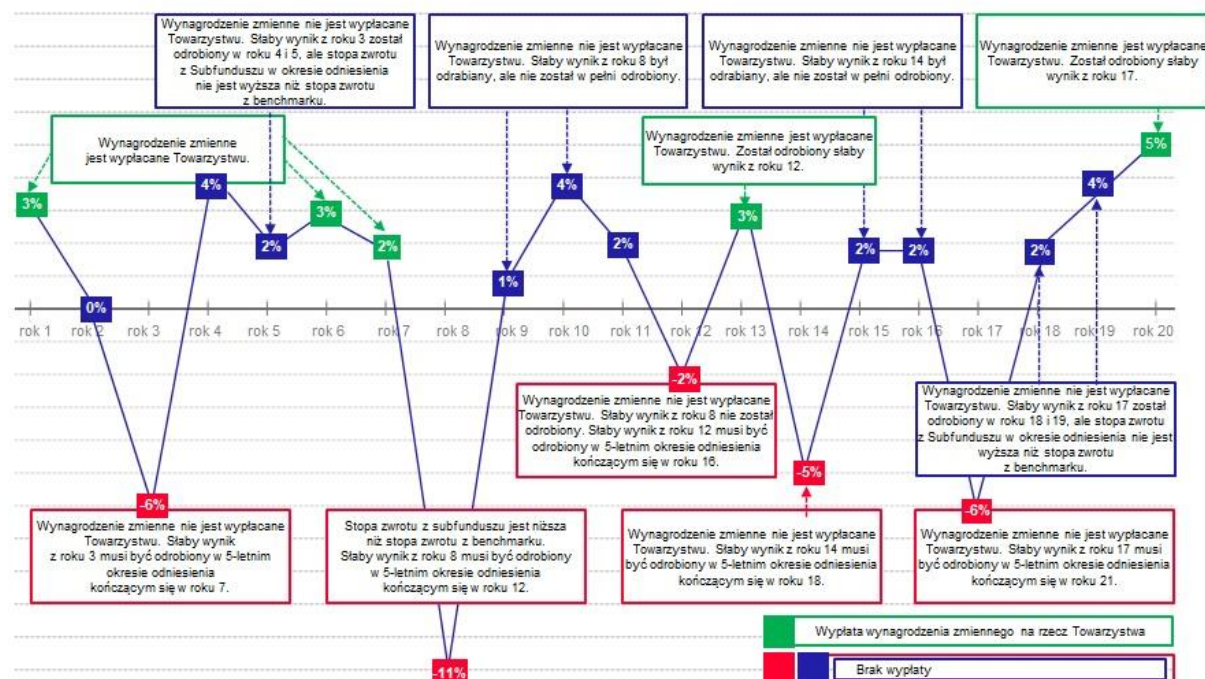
Wynagrodzenie zmienne nie jest wypłacane Towarzystwu. Słaby wynik z roku 3 został odrobiony w roku 4 i 5, ale stopa zwrotu z Subfunduszu w okresie odniesienia nie jest wyższa niż stopa zwrotu z benchmarku.

Wynagrodzenie zmienne nie jest wypłacane Towarzystwu. Słaby wynik z roku 8 był odrabiany, ale nie został w pełni odrobiony.

Wynagrodzenie zmienne nie jest wypłacane Towarzystwu. Słaby wynik z roku 14 był odrabiany, ale nie został w pełni odrobiony.

Wynagrodzenie zmienne nie jest wypłacane Towarzystwu. Został odrobiony słaby wynik z roku 17.

Wynagrodzenie zmienne jest wypłacane Towarzystwu.

Wynagrodzenie zmienne jest wypłacane Towarzystwu. Został odrobiony słaby wynik z roku 12.

3%
4%
2%
3%
2%
0%
1%
4%
2%
3%
2%
2%
2%
4%
5%

rok 1 rok 2 rok 3 rok 4 rok 5 rok 6 rok 7 rok 8 rok 9 rok 10 rok 11 rok 12 rok 13 rok 14 rok 15 rok 16 rok 17 rok 18 rok 19 rok 20

-2%

Wynagrodzenie zmienne nie jest wypłacane Towarzystwu. Słaby wynik z roku 8 nie został odrobiony. Słaby wynik z roku 12 musi być odrobiony w 5-letnim okresie odniesienia kończącym się w roku 16.

Wynagrodzenie zmienne nie jest wypłacane Towarzystwu. Słaby wynik z roku 17 został odrobiony w roku 18 i 19, ale stopa zwrotu z Subfunduszu w okresie odniesienia nie jest wyższa niż stopa zwrotu z benchmarku.

-5%

-6%

Wynagrodzenie zmienne nie jest wypłacane Towarzystwu. Słaby wynik z roku 3 musi być odrobiony w 5-letnim okresie odniesienia kończącym się w roku 7.

Stopa zwrotu z subfunduszu jest niższa niż stopa zwrotu z benchmarku. Słaby wynik z roku 8 musi być odrobiony w 5-letnim okresie odniesienia kończącym się w roku 12.

Wynagrodzenie zmienne nie jest wypłacane Towarzystwu. Słaby wynik z roku 14 musi być odrobiony w 5-letnim okresie odniesienia kończącym się w roku 18.

-6%

Wynagrodzenie zmienne nie jest wypłacane Towarzystwu. Słaby wynik z roku 17 musi być odrobiony w 5-letnim okresie odniesienia kończącym się w roku 21.

Wypłata wynagrodzenia zmiennego na rzecz Towarzystwa

-11%

Brak wypłaty